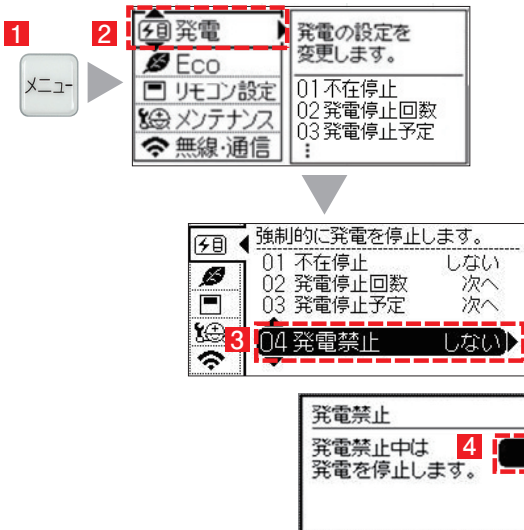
1

メニュー

2

発電

Eco

リモコン設定

メンテナンス

無線・通信

発電の設定を変更します。

01 不在停止
02 発電停止回数
03 発電停止予定
⋮

強制的に発電を停止します。

01 不在停止 しない
02 発電停止回数 次へ
03 発電停止予定 次へ

3

04 発電禁止 しない

発電禁止

発電禁止中は発電を停止します。

4